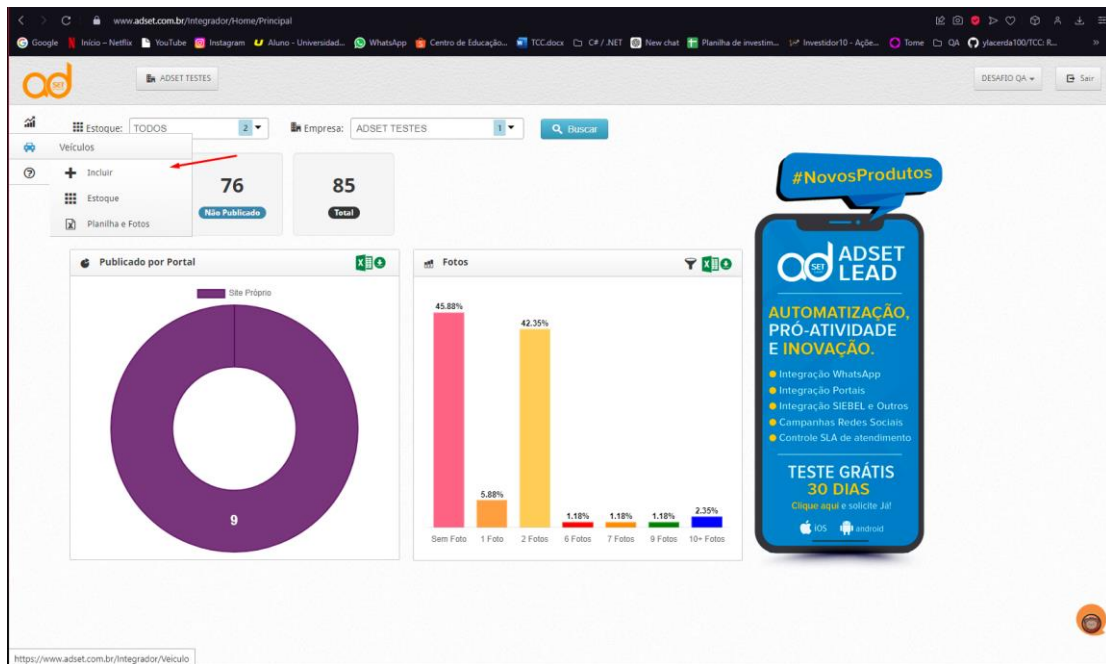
www.adset.com.br/Integrador/Home/Principal

Google | Início – Netflix | YouTube | Instagram | Aluno - Universidad... | WhatsApp | Centro de Educação... | TCC.docx | C# / .NET | New chat | Planilha de investim... | Investidor10 - Açõe... | Tome | QA | ylacerda100/TCC: R...

ad SET

ADSET TESTES

DESAFIO QA

Sair

Estoque: TODOS 2

Empresa: ADSET TESTES 1

Buscar

Veículos

Incluir

Estoque

Planilha e Fotos

76
Não Publicado

85
Total

Publicado por Portal

Site Próprio

9

Fotos

| 45.88% | 5.88% | 42.35% | 1.18% | 1.18% | 1.18% | 2.35% |
|---|---|---|---|---|---|---|
| Sem Foto | 1 Foto | 2 Fotos | 6 Fotos | 7 Fotos | 9 Fotos | 10+ Fotos |

#NovosProdutos

ad SET ADSET LEAD

AUTOMATIZAÇÃO, PRÓ-ATIVIDADE E INOVAÇÃO.

Integração WhatsApp
Integração Portais
Integração SIEBEL e Outros
Campanhas Redes Sociais
Controle SLA de atendimento

TESTE GRÁTIS
30 DIAS
Clique aqui e solicite Já!

iOS android

https://www.adset.com.br/Integrador/Veiculo